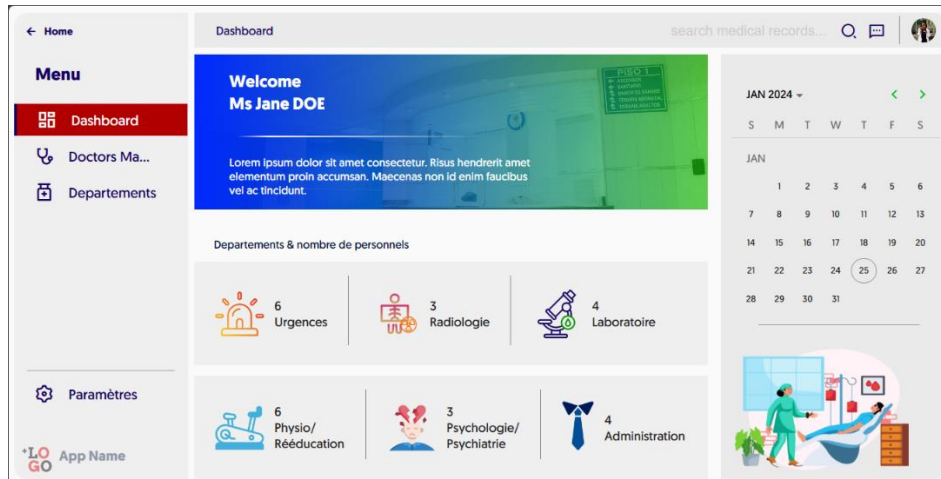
← Home

Menu

Dashboard

Doctors Ma...

Departements

Paramètres

+LO GO App Name

Dashboard

search medical records...

Welcome
Ms Jane DOE

Lorem ipsum dolor sit amet consectetur. Risus hendrerit amet elementum proin accumsan. Maecenas non id enim faucibus vel ac tincidunt.

PISO 1

Departements & nombre de personnels

6
Urgences

3
Radiologie

4
Laboratoire

6
Physio/
Rééducation

3
Psychologie/
Psychiatrie

4
Administration

JAN 2024

| S | M | T | W | T | F | S |
|---|---|---|---|---|---|---|
| JAN | | | | | | |
| | 1 | 2 | 3 | 4 | 5 | 6 |
| 7 | 8 | 9 | 10 | 11 | 12 | 13 |
| 14 | 15 | 16 | 17 | 18 | 19 | 20 |
| 21 | 22 | 23 | 24 | 25 | 26 | 27 |
| 28 | 29 | 30 | 31 | | | |